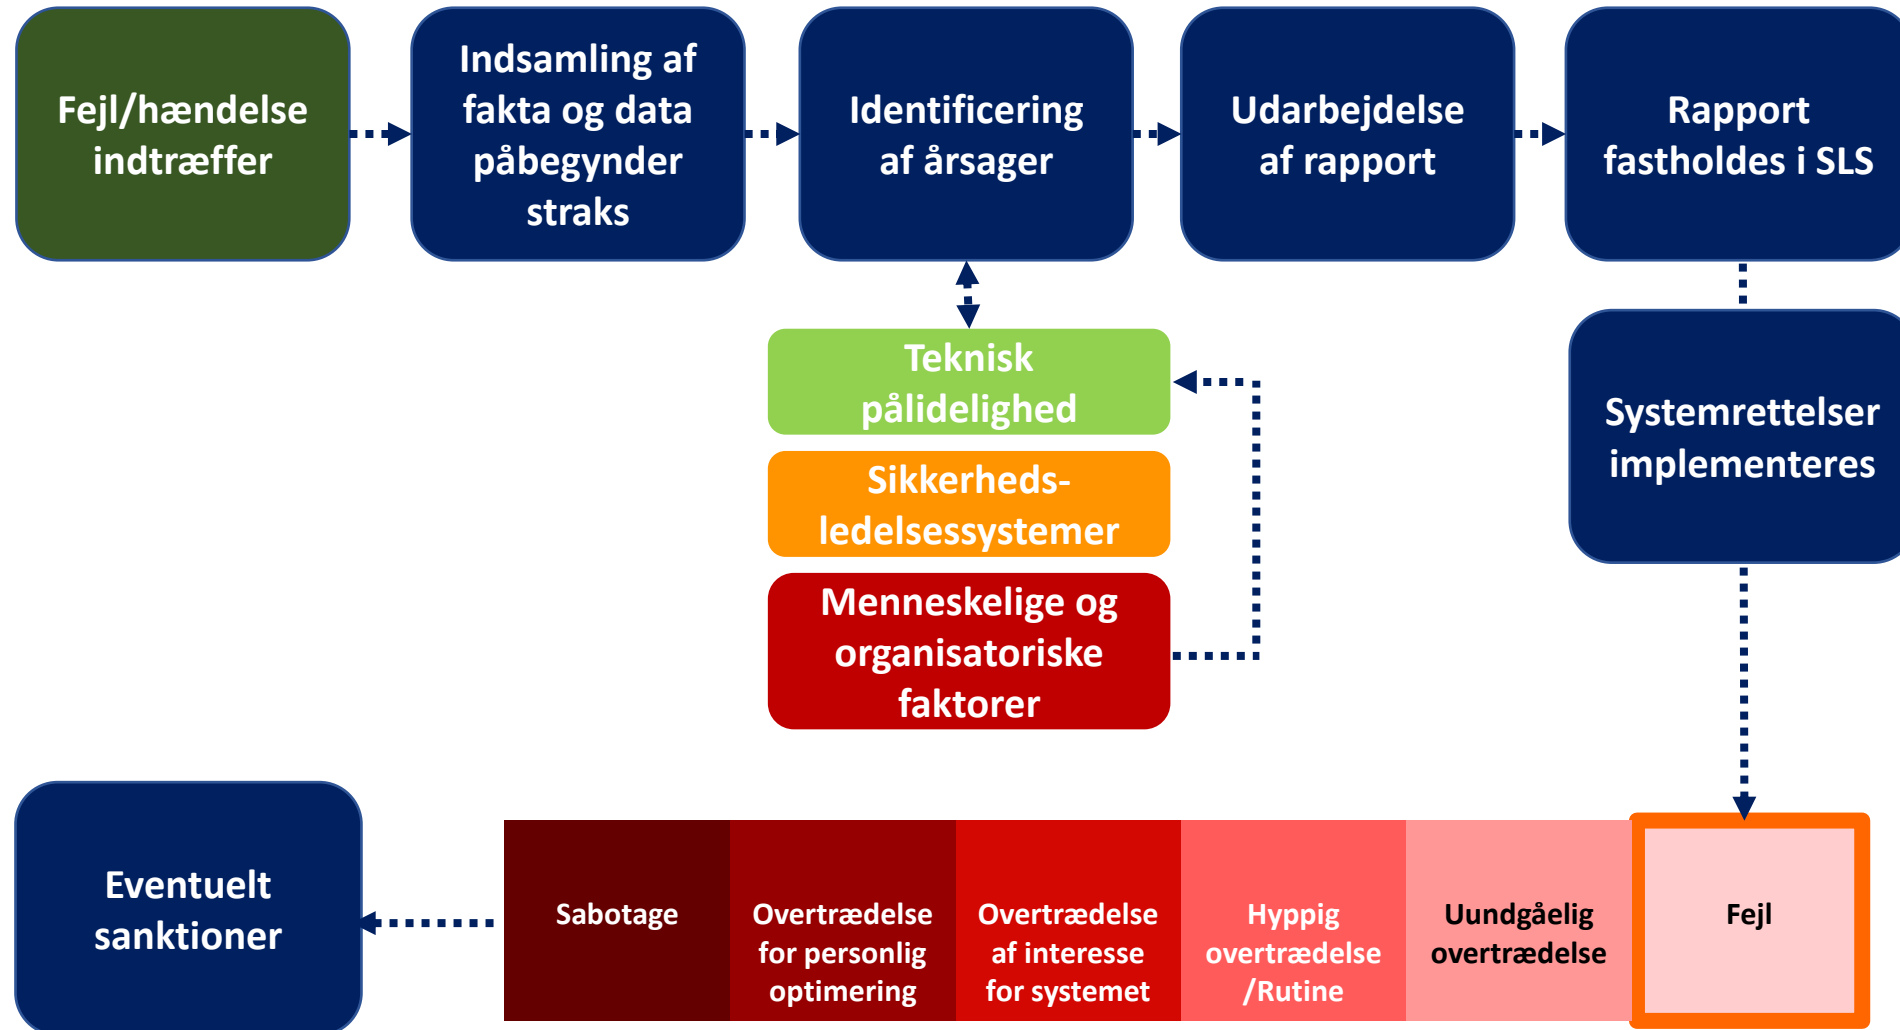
Fejl/hændelse indtræffer

Indsamling af fakta og data påbegynder straks

Identificering af årsager

Udarbejdelse af rapport

Rapport fastholdes i SLS

Teknisk pålidelighed

Sikkerheds-ledelsessystemer

Menneskelige og organisatoriske faktorer

Systemrettelser implementeres

Eventuelt sanktioner

| Sabotage | Overtrædelse for personlig optimering | Overtrædelse af interesse for systemet | Hyppig overtrædelse /Rutine | Uundgåelig overtrædelse | Fejl |